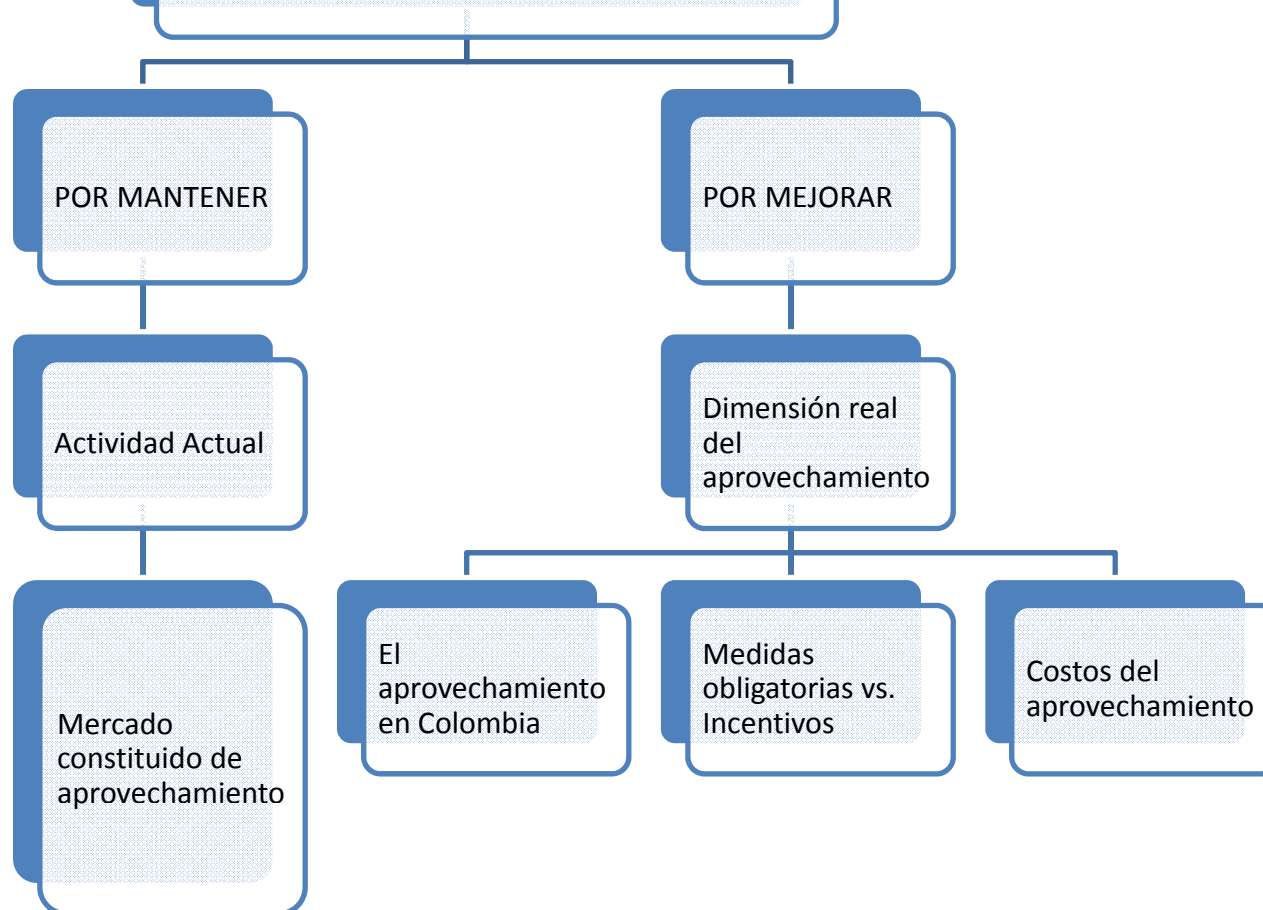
POR MANTENER

Actividad Actual

Mercado constituido de aprovechamiento

POR MEJORAR

Dimensión real del aprovechamiento

El aprovechamiento en Colombia

Medidas obligatorias vs. Incentivos

Costos del aprovechamiento